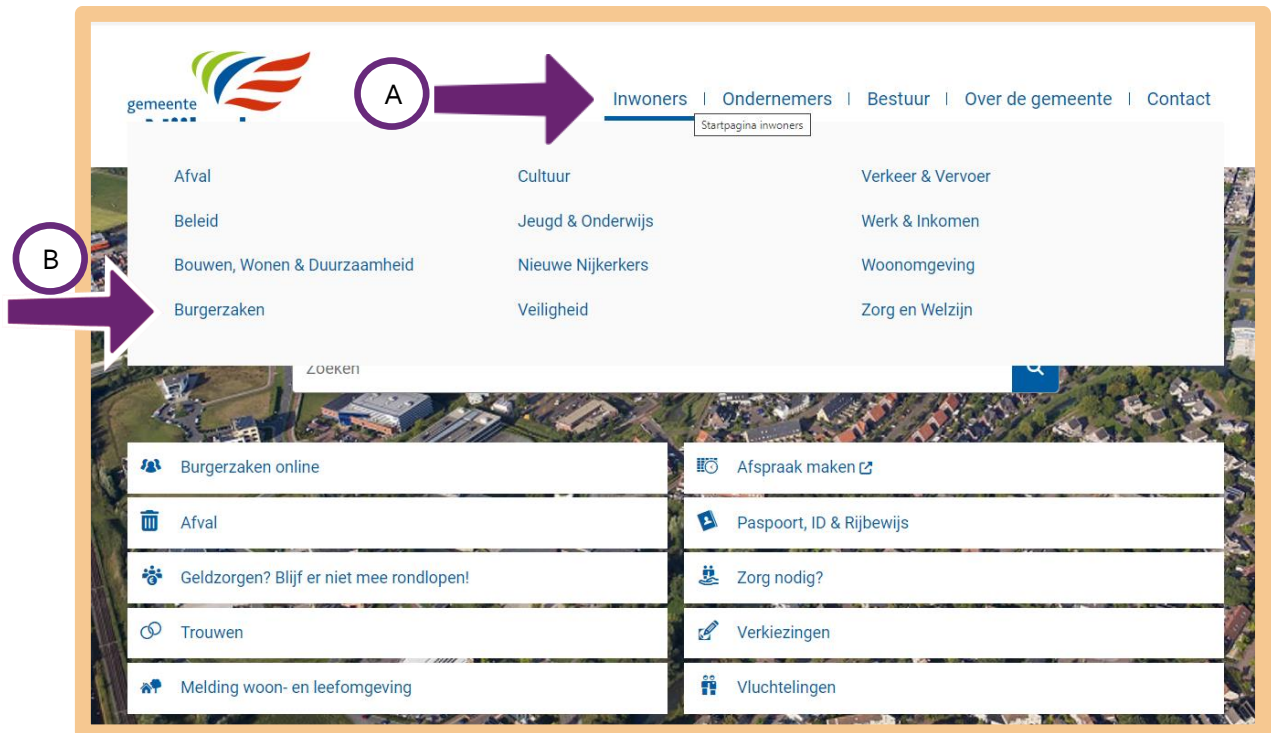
gemeente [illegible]

A

Inwoners | Ondernemers | Bestuur | Over de gemeente | Contact

Startpagina inwoners

Afval
Beleid
Bouwen, Wonen & Duurzaamheid
Burgerzaken

Cultuur
Jeugd & Onderwijs
Nieuwe Nijkerkers
Veiligheid

Verkeer & Vervoer
Werk & Inkomen
Woonomgeving
Zorg en Welzijn

B

Zoeken

Burgerzaken online
Afval
Geldzorgen? Blijf er niet mee rondlopen!
Trouwen
Melding woon- en leefomgeving

Afspraak maken
Paspoort, ID & Rijbewijs
Zorg nodig?
Verkiezingen
Vluchtelingen